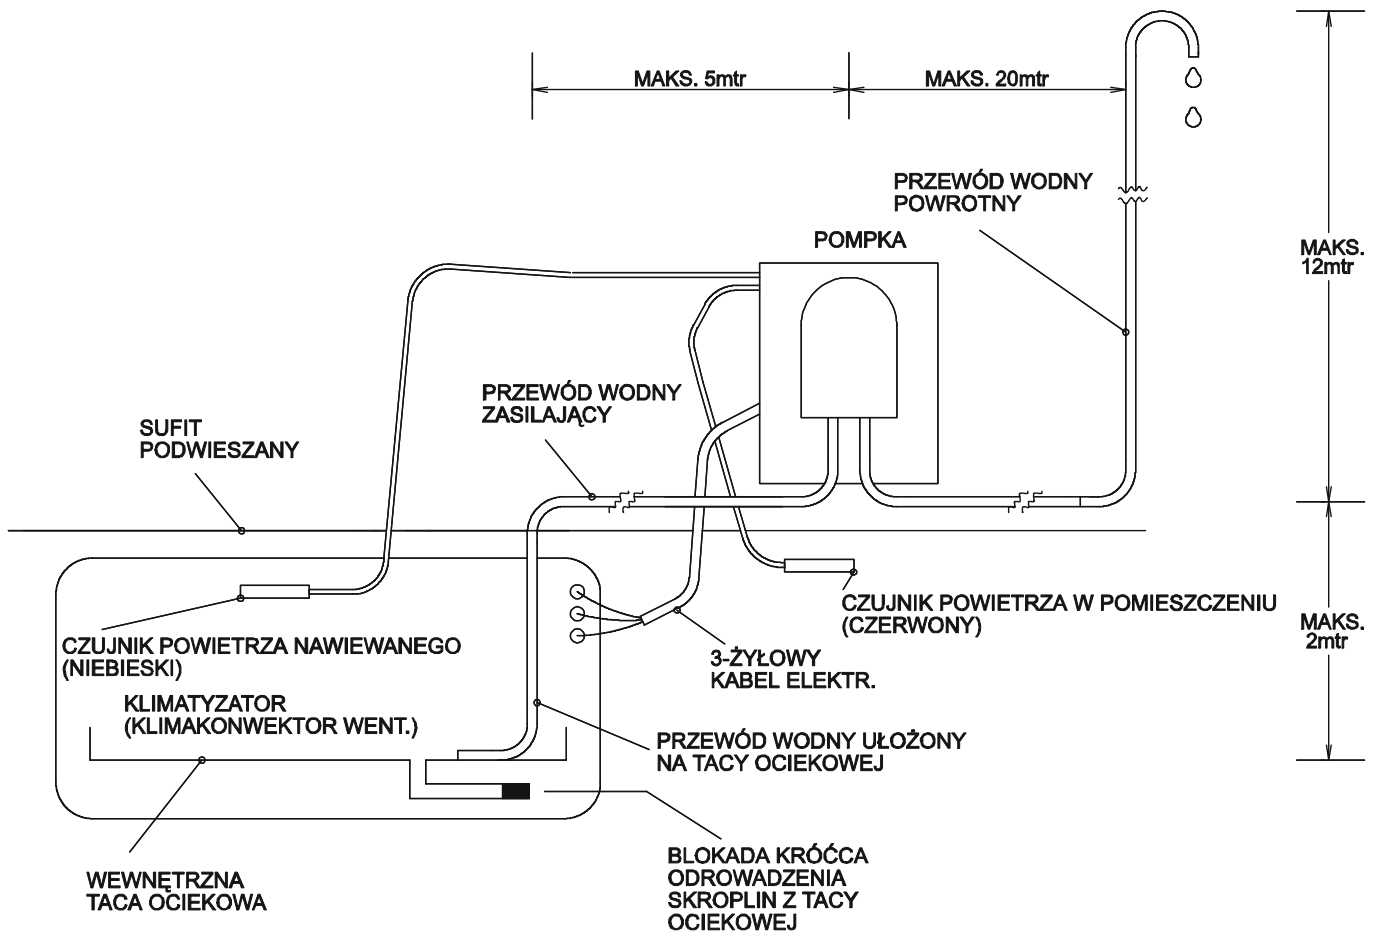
MAKS. 5mtr

MAKS. 20mtr

PRZEWÓD WODNY POWROTNY

POMPKA

MAKS. 12mtr

PRZEWÓD WODNY ZASILAJĄCY

SUFIT PODWIESZANY

CZUJNIK POWIETRZA W POMIESZCZENIU (CZERWONY)

CZUJNIK POWIETRZA NAWIEWANEGO (NIEBIESKI)

MAKS. 2mtr

3-ŻYŁOWY KABEL ELEKTR.

KLIMATYZATOR (KLIMAKONWEKTOR WENT.)

PRZEWÓD WODNY UŁOŻONY NA TACY OCIEKOWEJ

BLOKADA KRÓĆCA ODROWADZENIA SKROPLIN Z TACY OCIEKOWEJ

WEWNĘTRZNA TACA OCIEKOWA